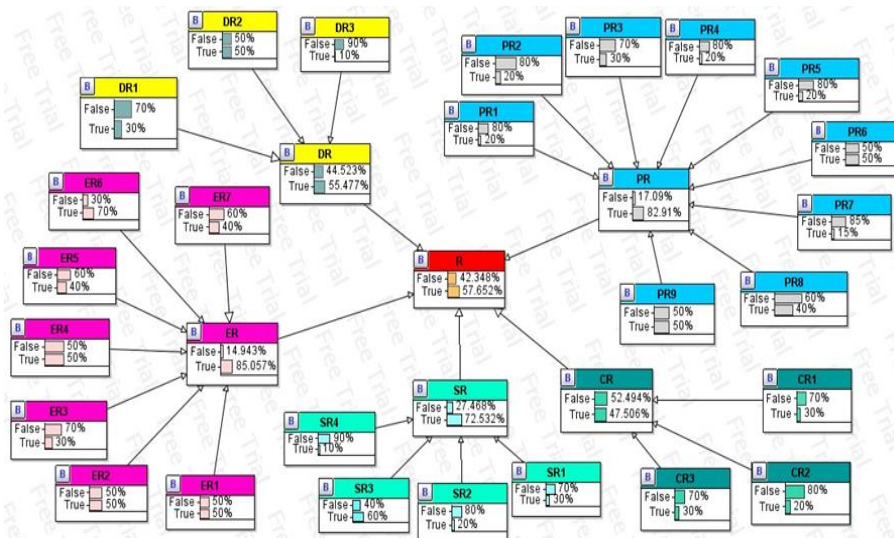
B DR2
False 50%
True 50%

B DR3
False 90%
True 10%

B DR1
False 70%
True 30%

B DR
False 44.523%
True 55.477%

B PR2
False 80%
True 20%

B PR3
False 70%
True 30%

B PR4
False 80%
True 20%

B PR5
False 80%
True 20%

B PR1
False 80%
True 20%

B PR6
False 50%
True 50%

B PR
False 17.09%
True 82.91%

B PR7
False 85%
True 15%

B ER6
False 30%
True 70%

B ER7
False 60%
True 40%

B R
False 42.348%
True 57.652%

B ER5
False 60%
True 40%

B PR8
False 60%
True 40%

B PR9
False 50%
True 50%

B ER4
False 50%
True 50%

B ER
False 14.943%
True 85.057%

B SR
False 27.468%
True 72.532%

B CR
False 52.494%
True 47.506%

B CR1
False 70%
True 30%

B ER3
False 70%
True 30%

B SR4
False 90%
True 10%

B ER2
False 50%
True 50%

B ER1
False 50%
True 50%

B SR3
False 40%
True 60%

B SR2
False 80%
True 20%

B SR1
False 70%
True 30%

B CR3
False 70%
True 30%

B CR2
False 80%
True 20%

Free Trial